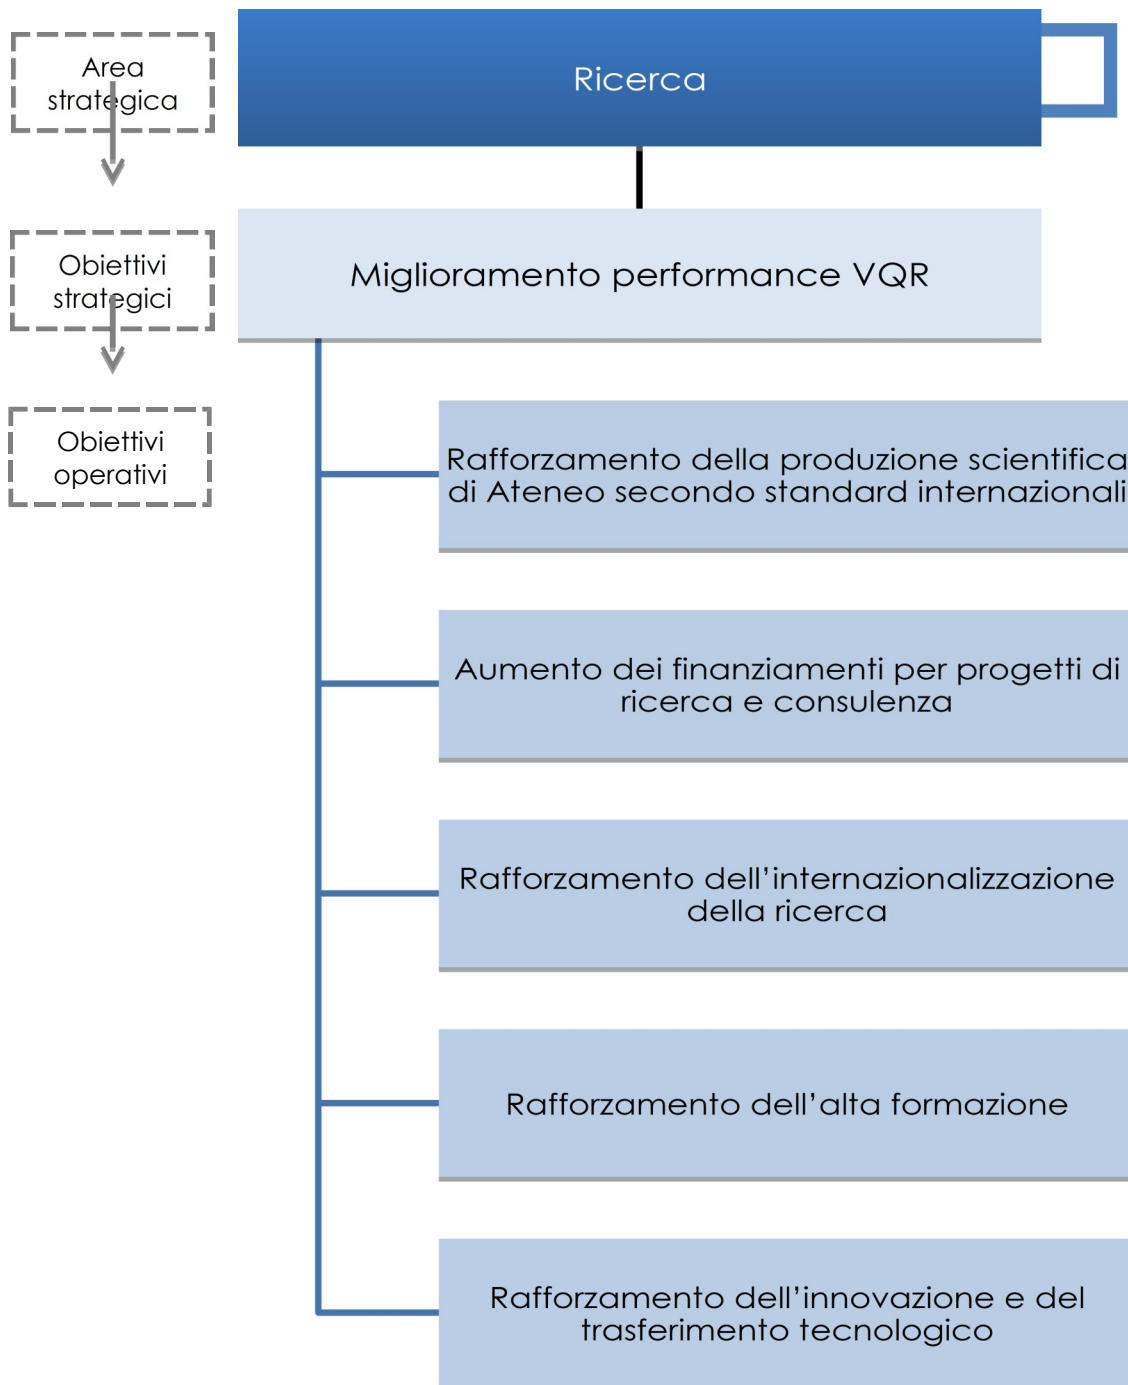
Area strategica

Obiettivi strategici

Obiettivi operativi

Ricerca

Miglioramento performance VQR

Rafforzamento della produzione scientifica di Ateneo secondo standard internazionali

Aumento dei finanziamenti per progetti di ricerca e consulenza

Rafforzamento dell'internazionalizzazione della ricerca

Rafforzamento dell'alta formazione

Rafforzamento dell'innovazione e del trasferimento tecnologico